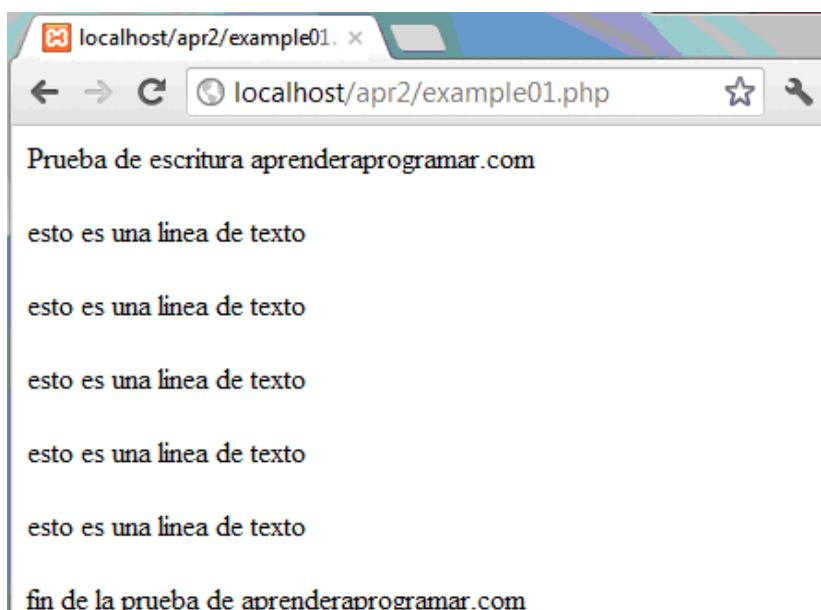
localhost/apr2/example01. ×

localhost/apr2/example01.php

Prueba de escritura aprenderaprogramar.com

esto es una linea de texto

esto es una linea de texto

esto es una linea de texto

esto es una linea de texto

esto es una linea de texto

fin de la prueba de aprenderaprogramar.com